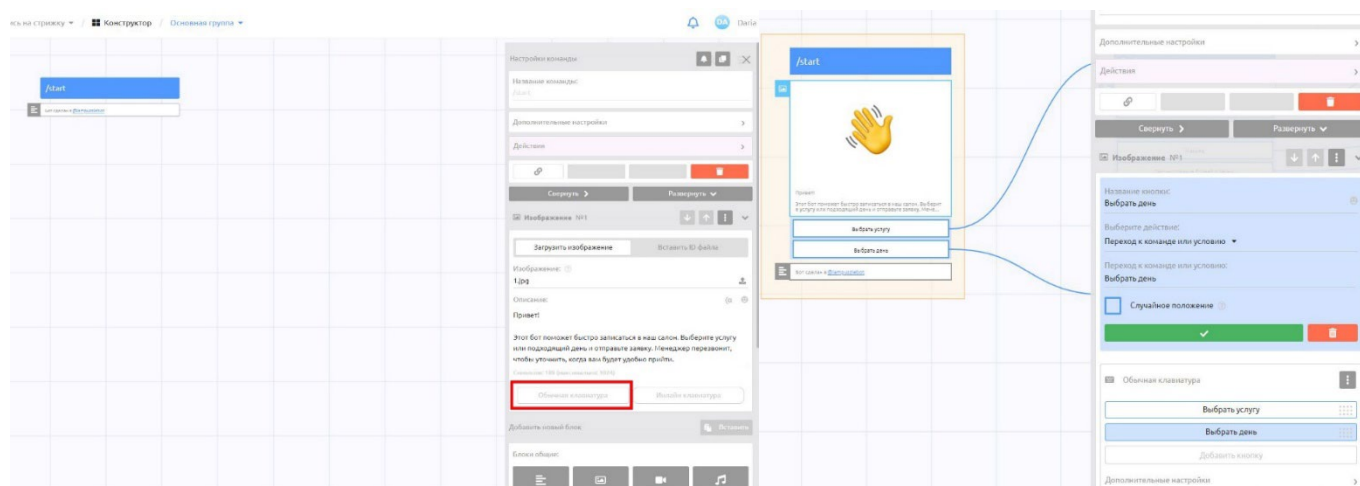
ись на страницу ▾ / Конструктор / Основная группа ▾

DA Daria

/start

Бот сделан в @smmbot

Настройки команды

Название команды:
/start

Дополнительные настройки ›

Действия ›

Свернуть ›   Развернуть ⌄

Изображение №1

Загрузить изображение   Вставить ID файла

Изображение:
1.jpg

Описание:

Привет!

Этот бот поможет быстро записаться в наш салон. Выберите услугу или подходящий день и отправьте заявку. Менеджер перезвонит, чтобы уточнить, когда вам будет удобно прийти.

Обычная клавиатура   Инлайн клавиатура

Добавить новый блок:   Вставить

Блоки общие:

/start

Привет!
Этот бот поможет быстро записаться в наш салон. Выберите услугу или подходящий день и отправьте заявку. Мене...

Выбрать услугу

Выбрать день

Бот сделан в @smmbot

Дополнительные настройки ›

Действия ›

Свернуть ›   Развернуть ⌄

Изображение №1

Название кнопки:
Выбрать день

Выберите действие:
Переход к команде или условию ▾

Переход к команде или условию:
Выбрать день

Случайное положение

Обычная клавиатура

Выбрать услугу

Выбрать день

Добавить кнопку

Дополнительные настройки ›